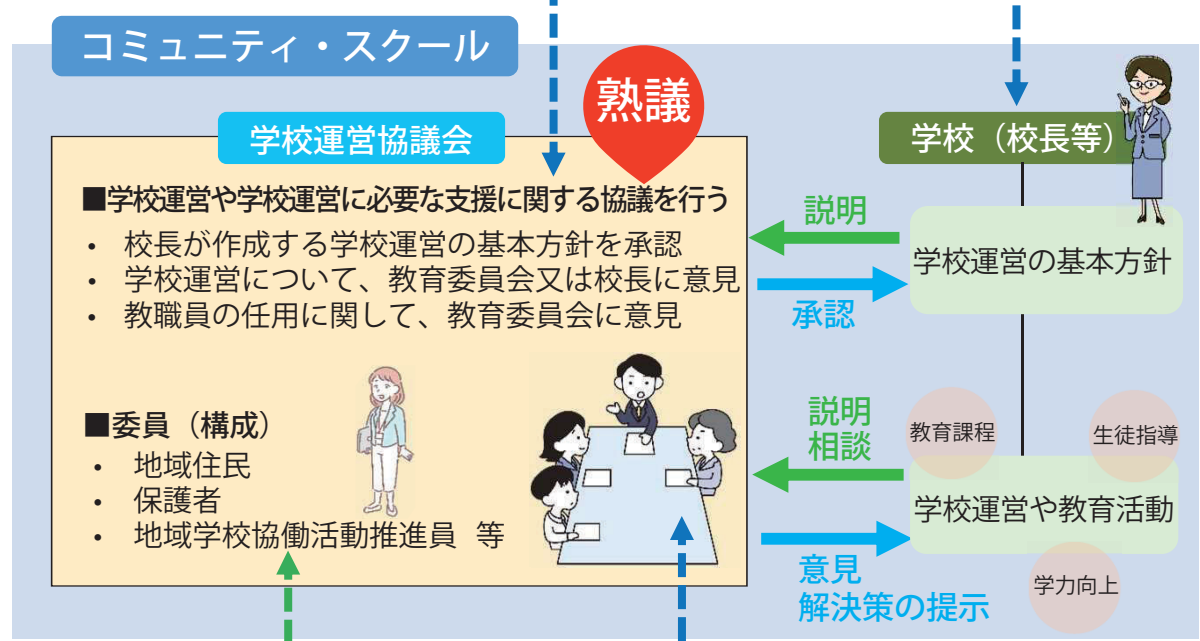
コミュニティ・スクール

熟議

学校運営協議会

■学校運営や学校運営に必要な支援に関する協議を行う
・ 校長が作成する学校運営の基本方針を承認
・ 学校運営について、教育委員会又は校長に意見
・ 教職員の任用に関して、教育委員会に意見

■委員（構成）
・ 地域住民
・ 保護者
・ 地域学校協働活動推進員　等

学校（校長等）

説明

承認

学校運営の基本方針

説明
相談

教育課程

生徒指導

学校運営や教育活動

意見
解決策の提示

学力向上